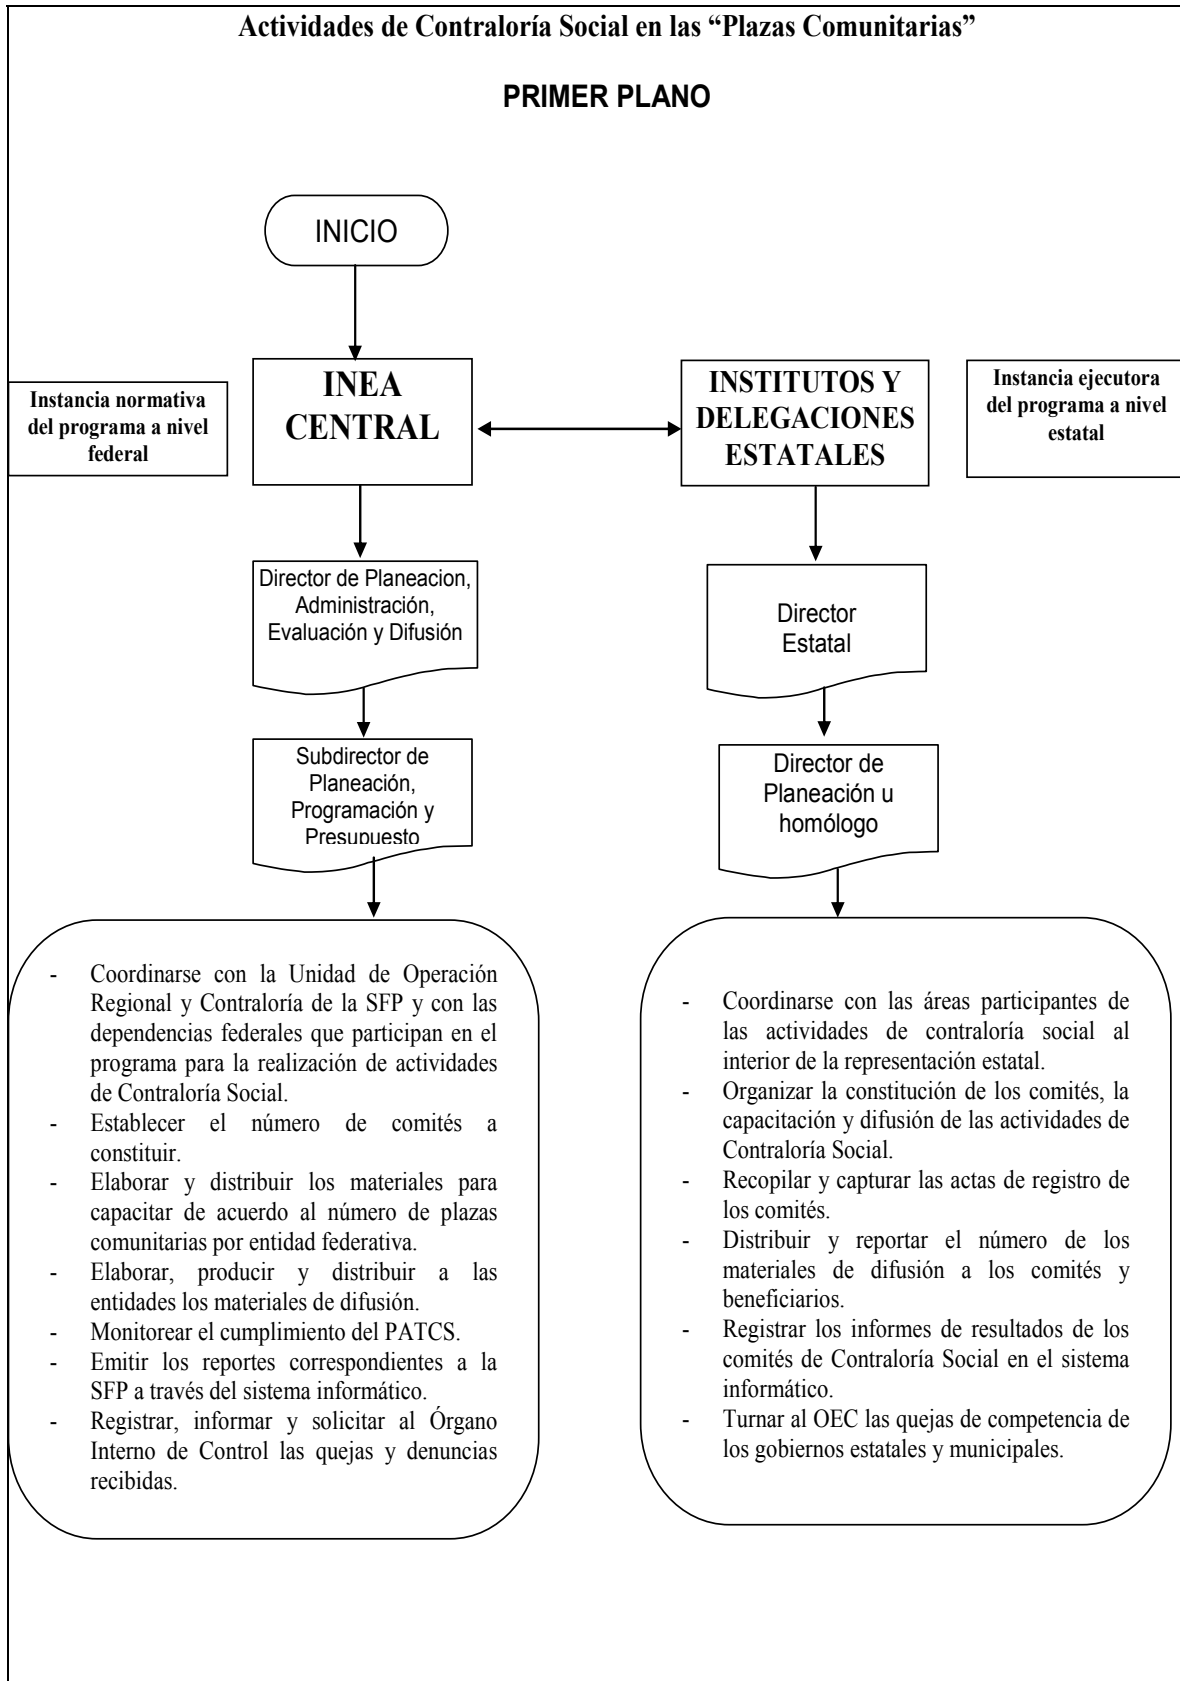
Actividades de Contraloría Social en las "Plazas Comunitarias"

PRIMER PLANO

INICIO

Instancia normativa del programa a nivel federal

INEA CENTRAL

INSTITUTOS Y DELEGACIONES ESTATALES

Instancia ejecutora del programa a nivel estatal

Director de Planeacion, Administración, Evaluación y Difusión

Subdirector de Planeación, Programación y Presupuesto

Director Estatal

Director de Planeación u homólogo

- Coordinarse con la Unidad de Operación Regional y Contraloría de la SFP y con las dependencias federales que participan en el programa para la realización de actividades de Contraloría Social.
- Establecer el número de comités a constituir.
- Elaborar y distribuir los materiales para capacitar de acuerdo al número de plazas comunitarias por entidad federativa.
- Elaborar, producir y distribuir a las entidades los materiales de difusión.
- Monitorear el cumplimiento del PATCS.
- Emitir los reportes correspondientes a la SFP a través del sistema informático.
- Registrar, informar y solicitar al Órgano Interno de Control las quejas y denuncias recibidas.

- Coordinarse con las áreas participantes de las actividades de contraloría social al interior de la representación estatal.
- Organizar la constitución de los comités, la capacitación y difusión de las actividades de Contraloría Social.
- Recopilar y capturar las actas de registro de los comités.
- Distribuir y reportar el número de los materiales de difusión a los comités y beneficiarios.
- Registrar los informes de resultados de los comités de Contraloría Social en el sistema informático.
- Turnar al OEC las quejas de competencia de los gobiernos estatales y municipales.